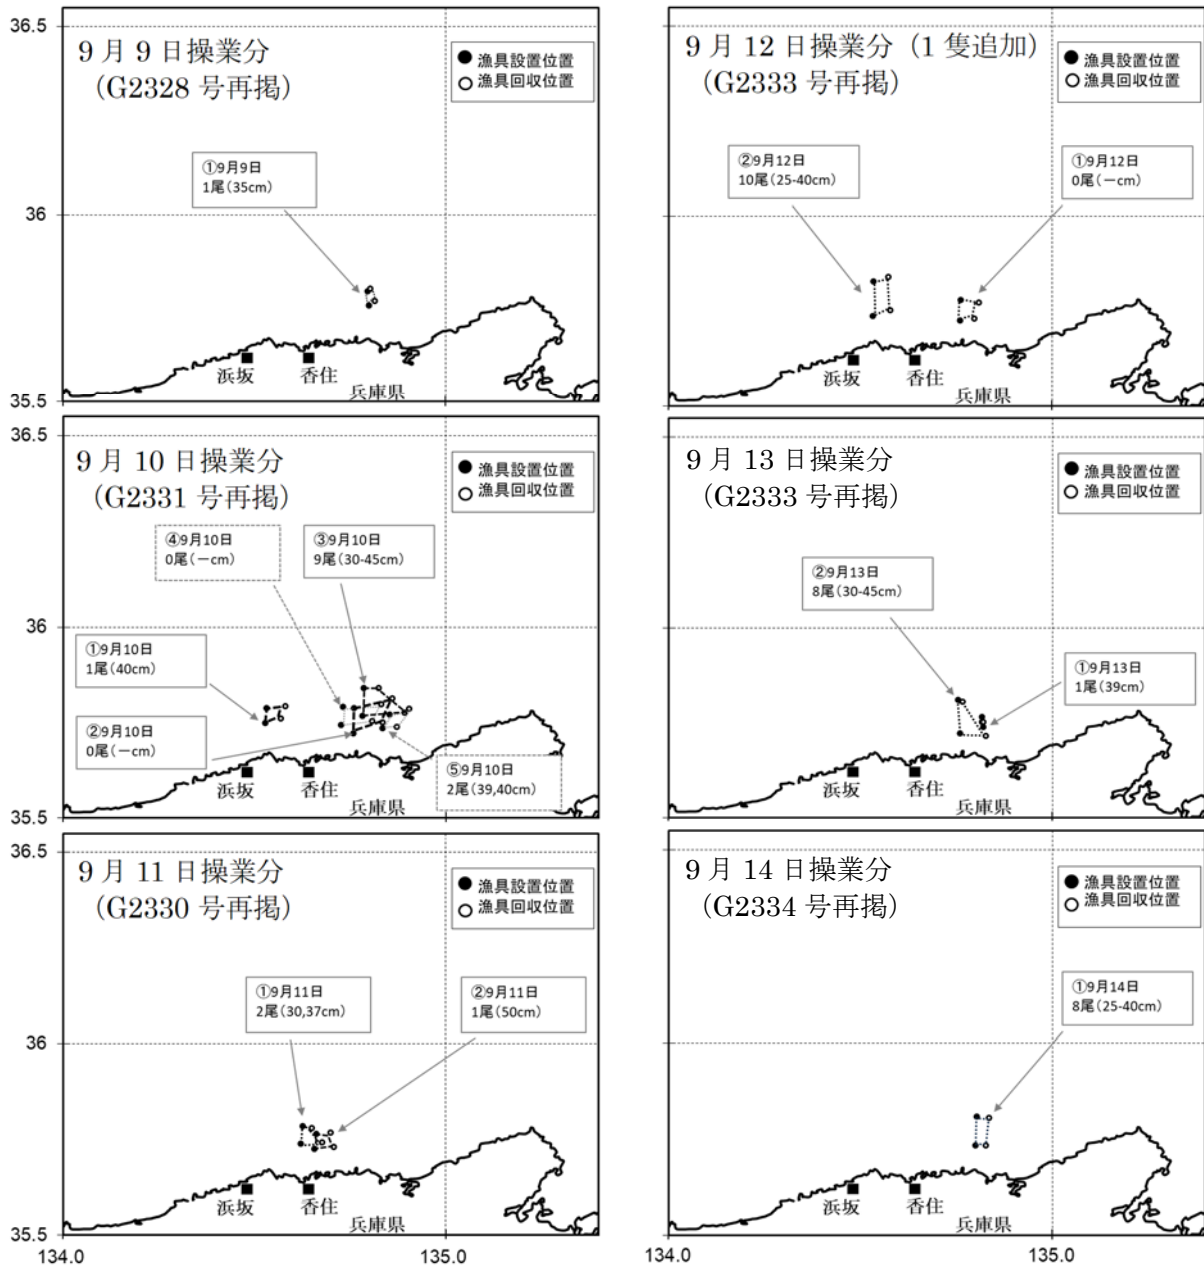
36.5

9 月 9 日操業分
(G2328 号再掲)

● 漁具設置位置
○ 漁具回収位置

①9月9日
1尾(35cm)

36

浜坂 香住
兵庫県

35.5

36.5

9 月 10 日操業分
(G2331 号再掲)

● 漁具設置位置
○ 漁具回収位置

④9月10日
0尾(ーcm)

③9月10日
9尾(30-45cm)

36

①9月10日
1尾(40cm)

②9月10日
0尾(ーcm)

⑤9月10日
2尾(39,40cm)

浜坂 香住
兵庫県

35.5

36.5

9 月 11 日操業分
(G2330 号再掲)

● 漁具設置位置
○ 漁具回収位置

①9月11日
2尾(30,37cm)

②9月11日
1尾(50cm)

36

浜坂 香住
兵庫県

35.5

134.0 135.0

9 月 12 日操業分（1 隻追加）
(G2333 号再掲)

● 漁具設置位置
○ 漁具回収位置

②9月12日
10尾(25-40cm)

①9月12日
0尾(ーcm)

浜坂 香住
兵庫県

9 月 13 日操業分
(G2333 号再掲)

● 漁具設置位置
○ 漁具回収位置

②9月13日
8尾(30-45cm)

①9月13日
1尾(39cm)

浜坂 香住
兵庫県

9 月 14 日操業分
(G2334 号再掲)

● 漁具設置位置
○ 漁具回収位置

①9月14日
8尾(25-40cm)

浜坂 香住
兵庫県

134.0 135.0